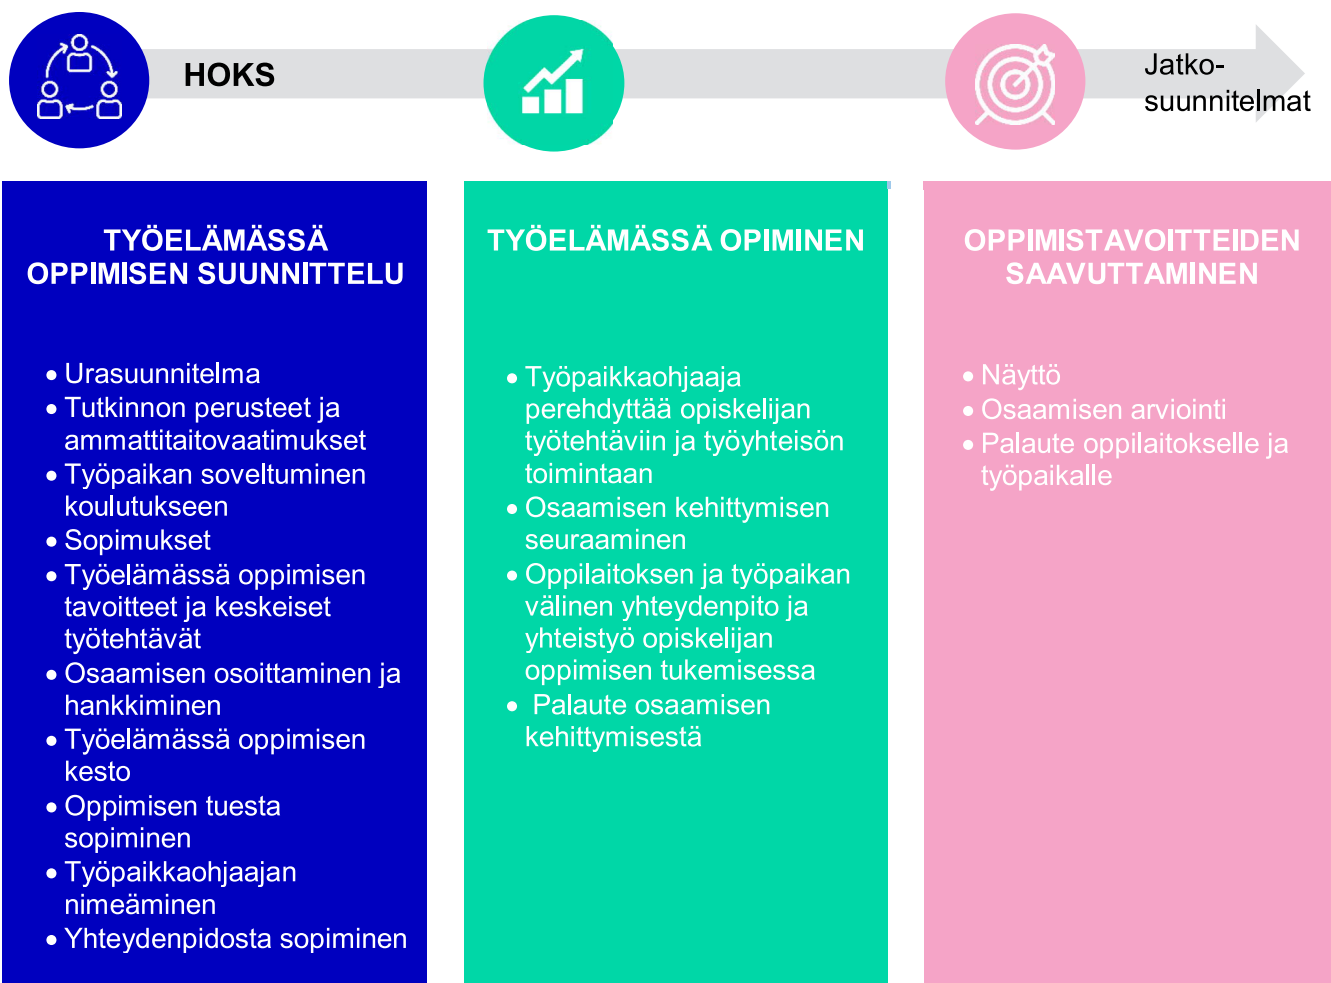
HOKS

Jatko-suunnitelmat

TYÖELÄMÄSSÄ OPPIMISEN SUUNNITTELU

- Urasuunnitelma
- Tutkinnon perusteet ja ammattitaitovaatimukset
- Työpaikan soveltuminen koulutukseen
- Sopimukset
- Työelämässä oppimisen tavoitteet ja keskeiset työtehtävät
- Osaamisen osoittaminen ja hankkiminen
- Työelämässä oppimisen kesto
- Oppimisen tuesta sopiminen
- Työpaikkaohjaajan nimeäminen
- Yhteydenpidosta sopiminen

TYÖELÄMÄSSÄ OPIMINEN

- Työpaikkaohjaaja perehdyttää opiskelijan työtehtäviin ja työyhteisön toimintaan
- Osaamisen kehittymisen seuraaminen
- Oppilaitoksen ja työpaikan välinen yhteydenpito ja yhteistyö opiskelijan oppimisen tukemisessa
- Palaute osaamisen kehittymisestä

OPPIMISTAVOITTEIDEN SAAVUTTAMINEN

- Näyttö
- Osaamisen arviointi
- Palaute oppilaitokselle ja työpaikalle